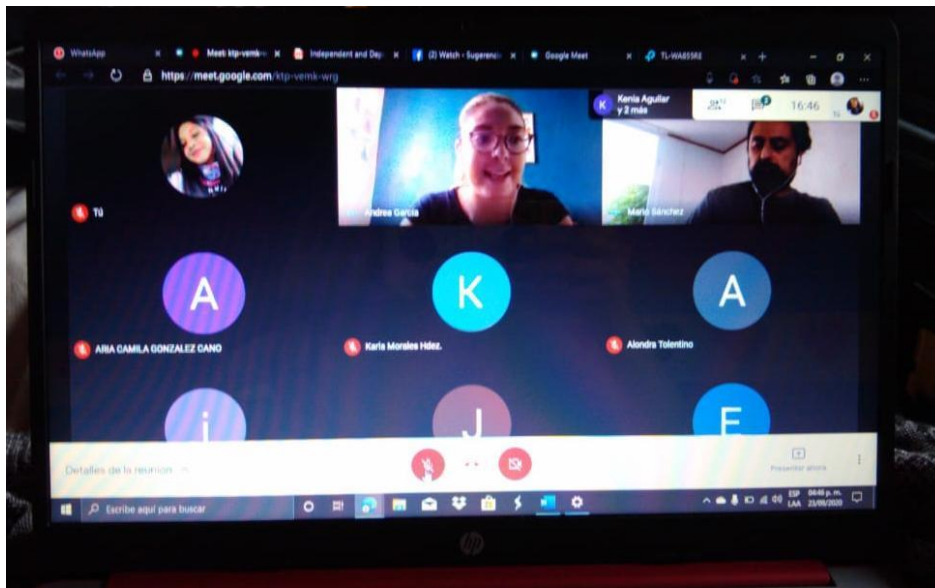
WhatsApp
Meet: ktp-vemk-
Independent and Dep
(2) Watch - Sugerencia
Google Meet
TL-WA855RE

https://meet.google.com/ktp-vemk-wrg

K Kenia Aguilar y 2 más

16:46

Tú

Andrea García

Mario Sánchez

A
ARIA CAMILA GONZALEZ CANO

K
Karla Morales Hdez.

A
Alondra Tolentino

J

E

Detalles de la reunión

Presentar ahora

Escribe aquí para buscar

ESP LAA

04:46 p. m. 23/09/2020